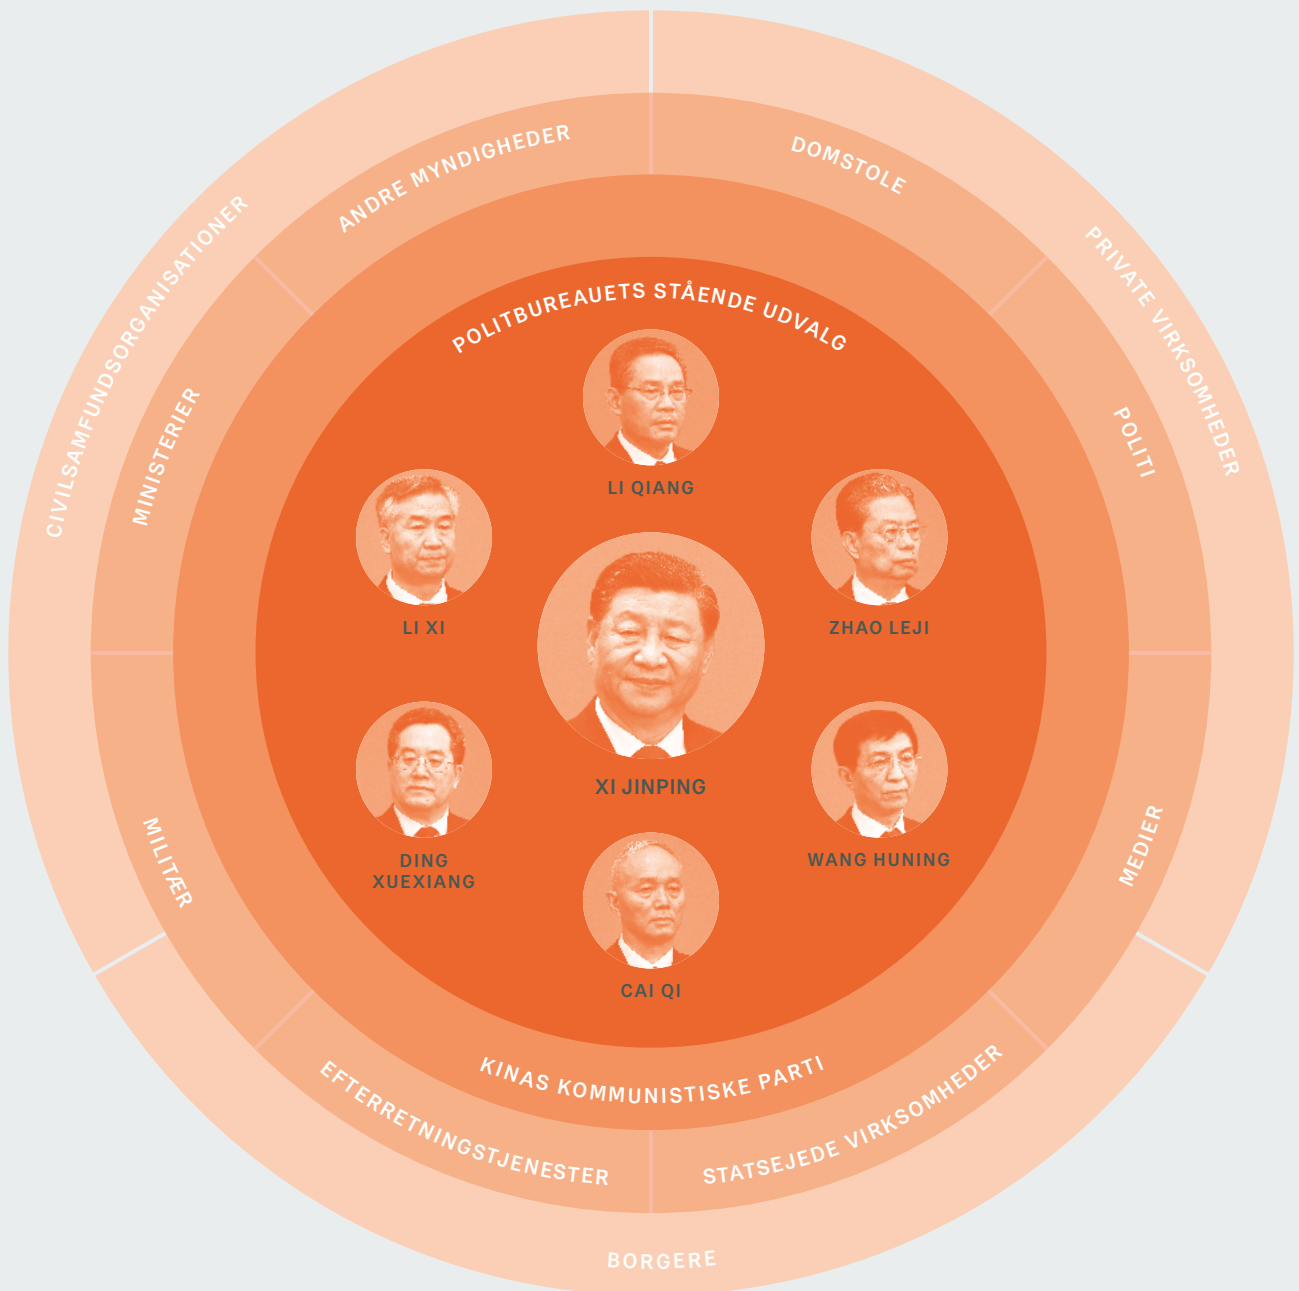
CIVILSAMFUNDSORGANISATIONER

ANDRE MYNDIGHEDER

DOMSTOLE

PRIVATE VIRKSOMHEDER

MINISTERIER

POLITI

POLITBUREAUETS STÅENDE UDVALG

LI QIANG

LI XI

ZHAO LEJI

XI JINPING

DING XUEXIANG

WANG HUNING

CAI QI

MILITÆR

MEDIER

KINAS KOMMUNISTISKE PARTI

EFTERRETNINGSTJENESTER

STATSEJEDE VIRKSOMHEDER

BORGERE